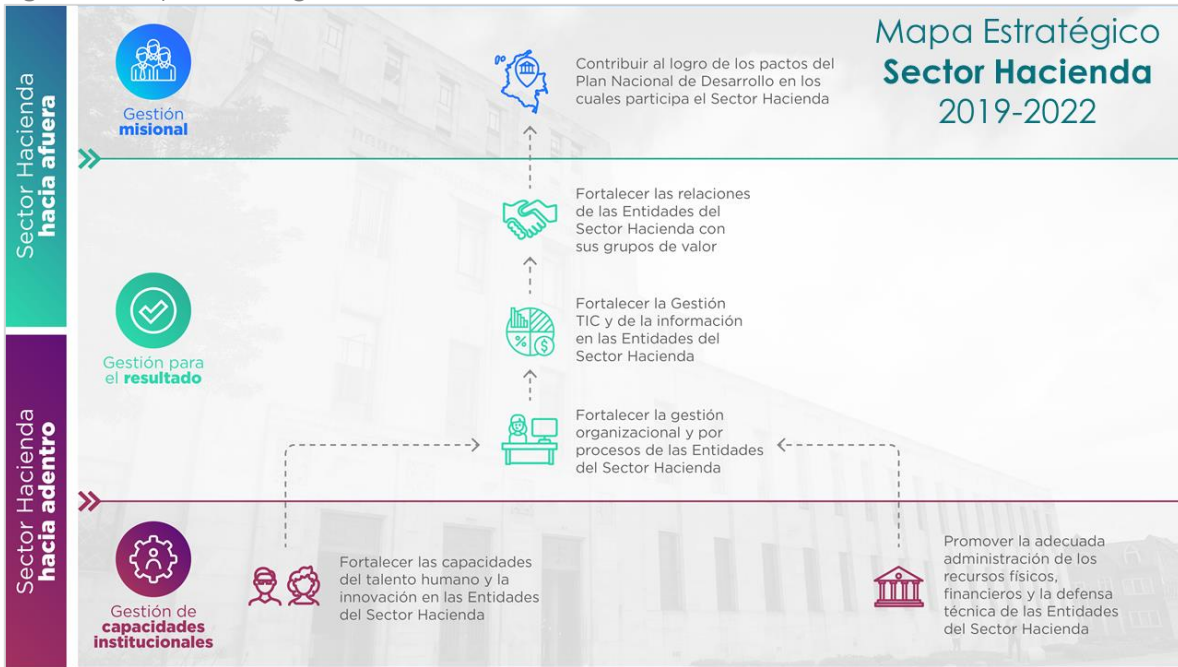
Sector Hacienda hacia afuera

Sector Hacienda hacia adentro

Mapa Estratégico
Sector Hacienda
2019-2022

Gestión misional

Contribuir al logro de los pactos del Plan Nacional de Desarrollo en los cuales participa el Sector Hacienda

Fortalecer las relaciones de las Entidades del Sector Hacienda con sus grupos de valor

Gestión para el resultado

Fortalecer la Gestión TIC y de la información en las Entidades del Sector Hacienda

Fortalecer la gestión organizacional y por procesos de las Entidades del Sector Hacienda

Gestión de capacidades institucionales

Fortalecer las capacidades del talento humano y la innovación en las Entidades del Sector Hacienda

Promover la adecuada administración de los recursos físicos, financieros y la defensa técnica de las Entidades del Sector Hacienda